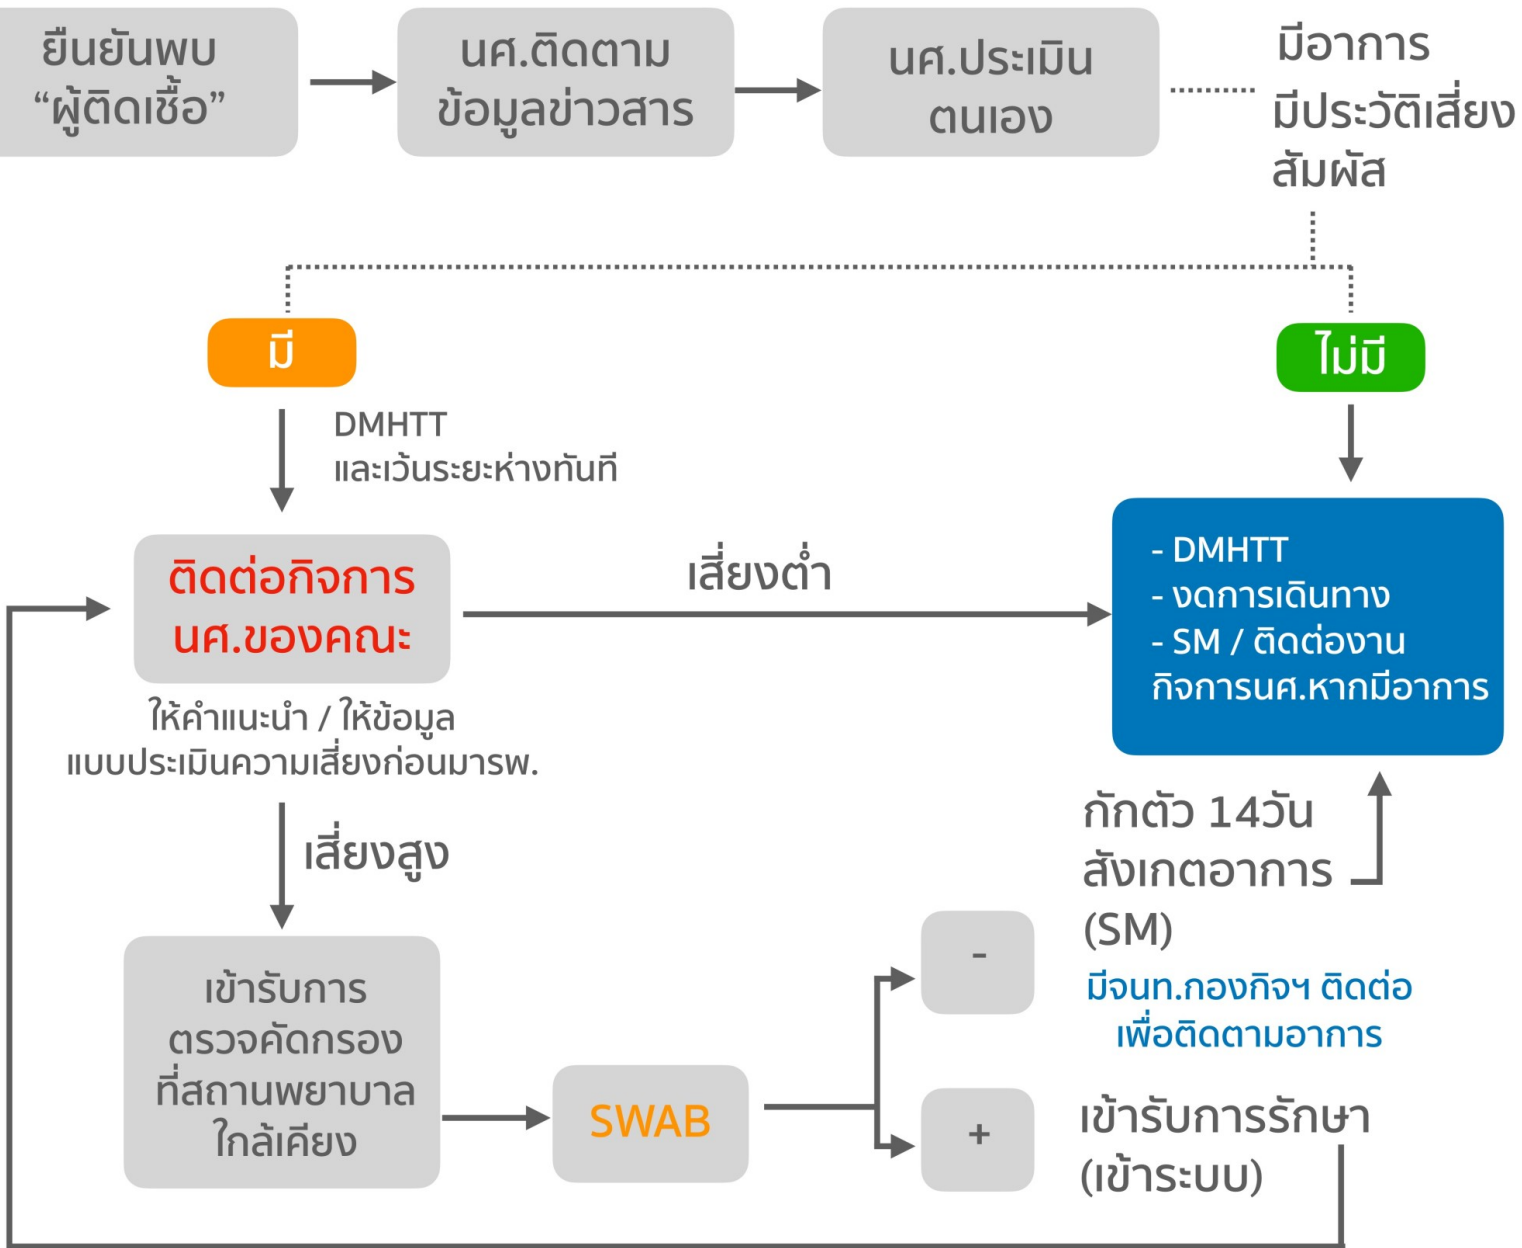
ยืนยันพบ “ผู้ติดเชื้อ”

นศ.ติดตาม ข้อมูลข่าวสาร

นศ.ประเมิน ตนเอง

มีอาการ
มีประวัติเสี่ยง
สัมผัส

มี

ไม่มี

DMHTT
และเว้นระยะห่างทันที

ติดต่อกิจการ นศ.ของคณะ

ให้คำแนะนำ / ให้ข้อมูล
แบบประเมินความเสี่ยงก่อนมารพ.

เสี่ยงต่ำ

- DMHTT
- งดการเดินทาง
- SM / ติดต่องาน กิจการนศ.หากมีอาการ

กักตัว 14วัน
สังเกตอาการ
(SM)

มีจนท.กองกิจฯ ติดต่อ
เพื่อติดตามอาการ

เสี่ยงสูง

เข้ารับการ ตรวจคัดกรอง ที่สถานพยาบาล ใกล้เคียง

SWAB

-

+

เข้ารับการรักษา
(เข้าระบบ)